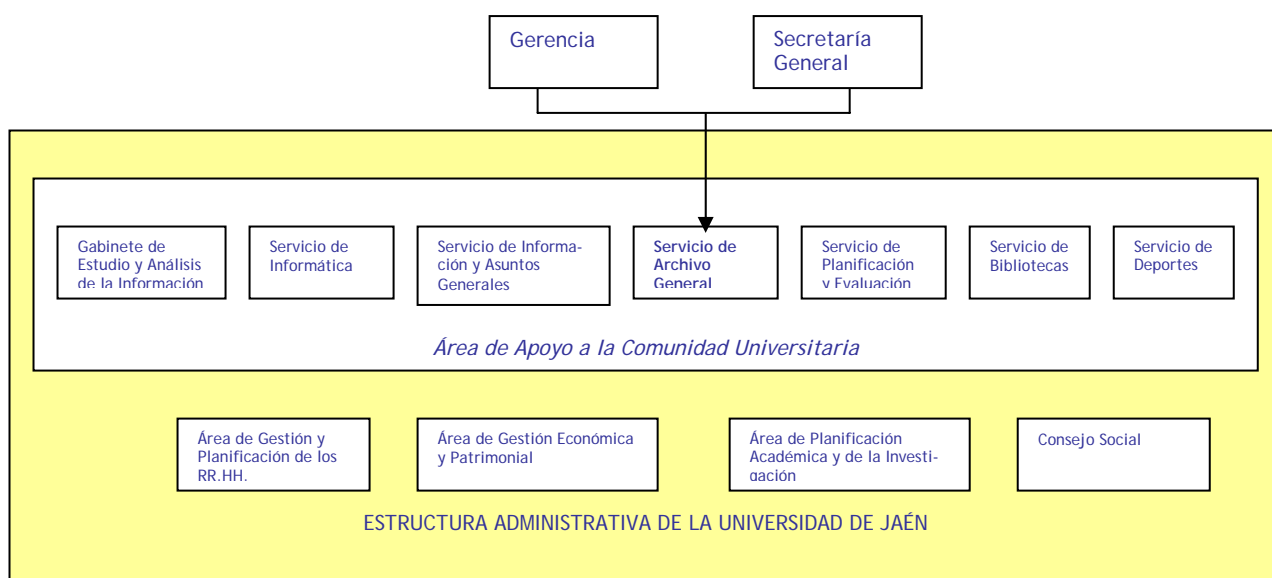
Gerencia

Secretaría General

Gabinete de Estudio y Análisis de la Información

Servicio de Informática

Servicio de Información y Asuntos Generales

Servicio de Archivo General

Servicio de Planificación y Evaluación

Servicio de Bibliotecas

Servicio de Deportes

*Área de Apoyo a la Comunidad Universitaria*

Área de Gestión y Planificación de los RR.HH.

Área de Gestión Económica y Patrimonial

Área de Planificación Académica y de la Investigación

Consejo Social

ESTRUCTURA ADMINISTRATIVA DE LA UNIVERSIDAD DE JAÉN